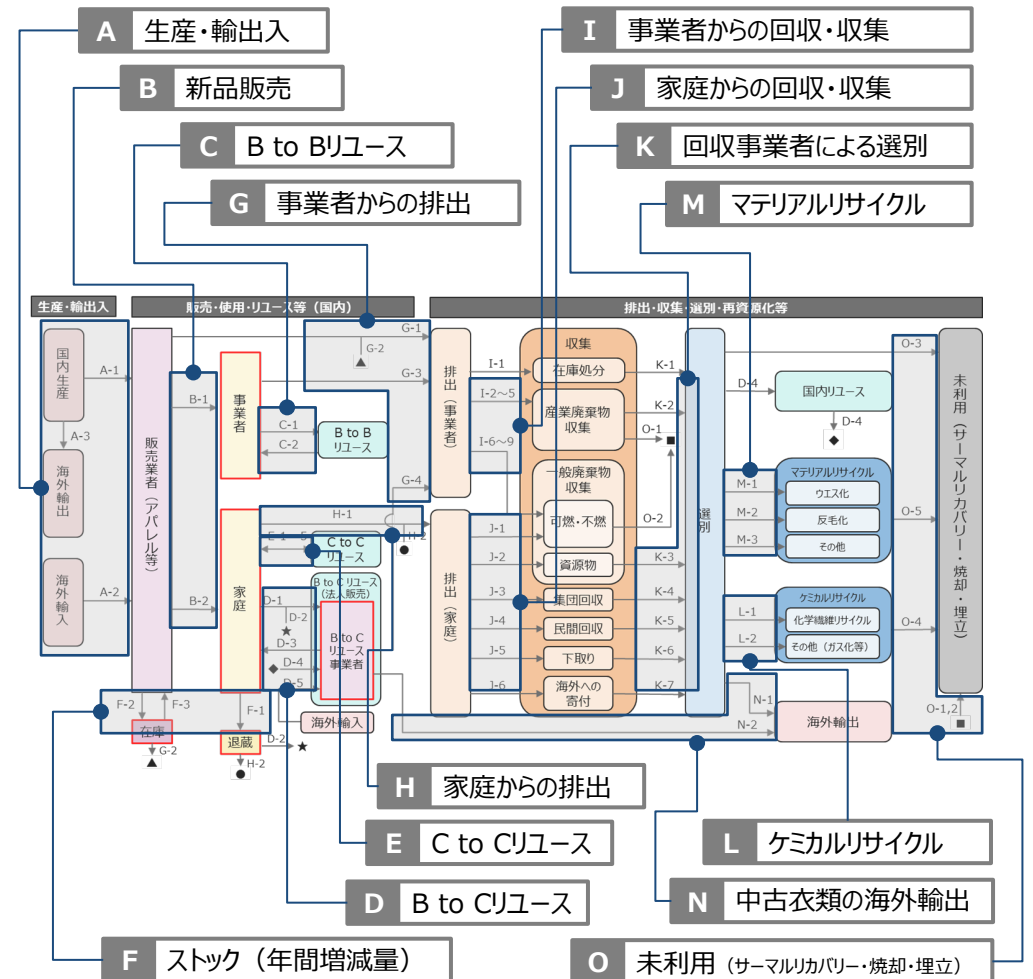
A 生産・輸出入

B 新品販売

C B to Bリユース

G 事業者からの排出

I 事業者からの回収・収集

J 家庭からの回収・収集

K 回収事業者による選別

M マテリアルリサイクル

生産・輸出入

販売・使用・リユース等（国内）

排出・収集・選別・再資源化等

国内生産

A-1

A-3

海外輸出

海外輸入

A-2

販売業者（アパレル等）

B-1

B-2

事業者

家庭

C-1

C-2

B to B リユース

G-1

G-2

G-3

G-4

H-1

H-2

C to C リユース

B to C リユース（法人販売）

B to C リユース事業者

D-1

D-2

D-3

D-4

D-5

F-1

F-2

F-3

在庫

G-2

退蔵

D-2

H-2

海外輸入

排出（事業者）

排出（家庭）

I-1

I-2～5

I-6～9

J-1

J-2

J-3

J-4

J-5

J-6

収集

在庫処分

産業廃棄物収集

一般廃棄物収集

可燃・不燃

資源物

集団回収

民間回収

下取り

海外への寄付

K-1

K-2

O-1

O-2

K-3

K-4

K-5

K-6

K-7

選別

D-4

国内リユース

D-4

マテリアルリサイクル

M-1

M-2

M-3

ウエス化

反毛化

その他

ケミカルリサイクル

L-1

L-2

化学繊維リサイクル

その他（ガス化等）

N-1

N-2

海外輸出

O-3

O-5

O-4

O-1,2

未利用（サーマルリカバリー・焼却・埋立）

H 家庭からの排出

E C to Cリユース

D B to Cリユース

F ストック（年間増減量）

L ケミカルリサイクル

N 中古衣類の海外輸出

O 未利用（サーマルリカバリー・焼却・埋立）